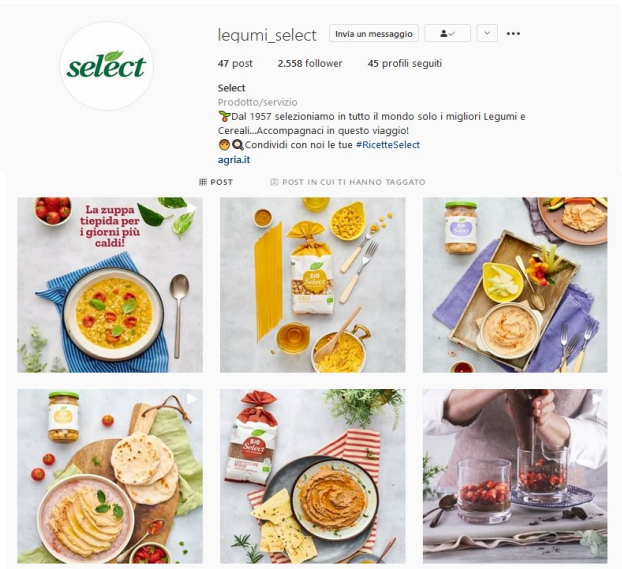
select

legumi_select Invia un messaggio

47 post 2.558 follower 45 profili seguiti

Select
Prodotto/servizio
Dal 1957 selezioniamo in tutto il mondo solo i migliori Legumi e Cereali...Accompagnaci in questo viaggio!
Condividi con noi le tue #RicetteSelect
agria.it

POST POST IN CUI TI HANNO TAGGATO

La zuppa tiepida per i giorni più caldi!

Bio Select

Bio Select

Bio Select

Bio Select